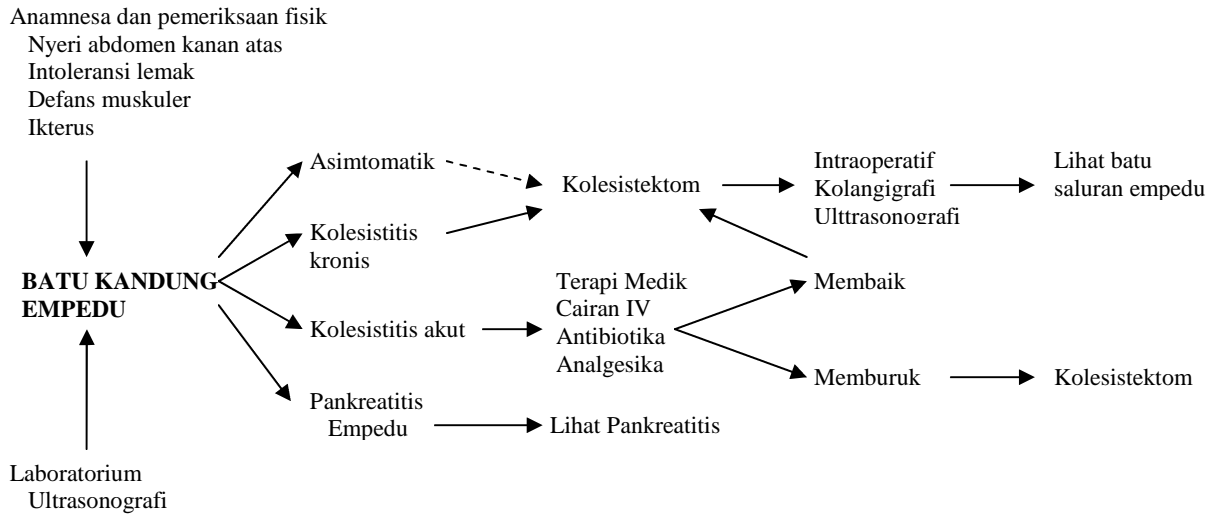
Anamnesa dan pemeriksaan fisik
Nyeri abdomen kanan atas
Intoleransi lemak
Defans muskuler
Ikterus

BATU KANDUNG EMPEDU

Laboratorium
Ultrasonografi

Asimtomatik

Kolesistitis kronis

Kolesistitis akut

Pankreatitis Empedu

Kolesistektom

Intraoperatif
Kolangigrafi
Ulttrasonografi

Lihat batu saluran empedu

Terapi Medik
Cairan IV
Antibiotika
Analgesika

Membaik

Memburuk

Kolesistektom

Lihat Pankreatitis